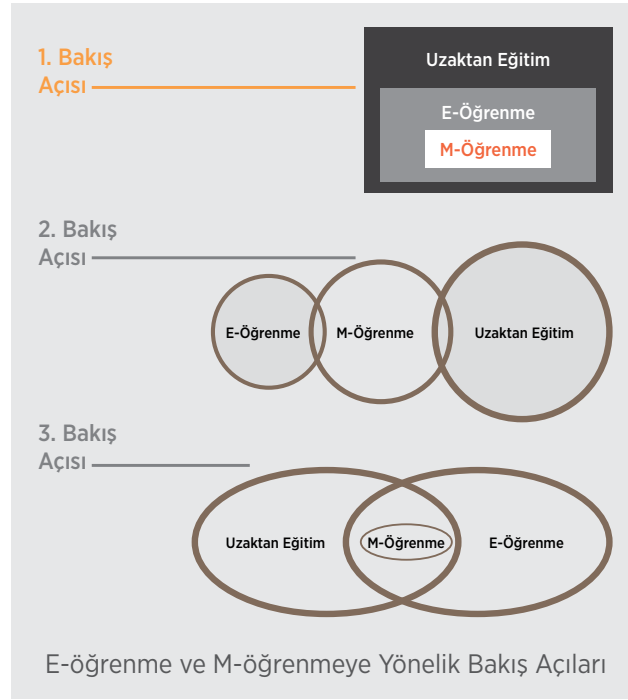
1. Bakış Açısı

Uzaktan Eğitim

E-Öğrenme

M-Öğrenme

2. Bakış Açısı

E-Öğrenme

M-Öğrenme

Uzaktan Eğitim

3. Bakış Açısı

Uzaktan Eğitim

M-Öğrenme

E-Öğrenme

E-öğrenme ve M-öğrenmeye Yönelik Bakış Açıları